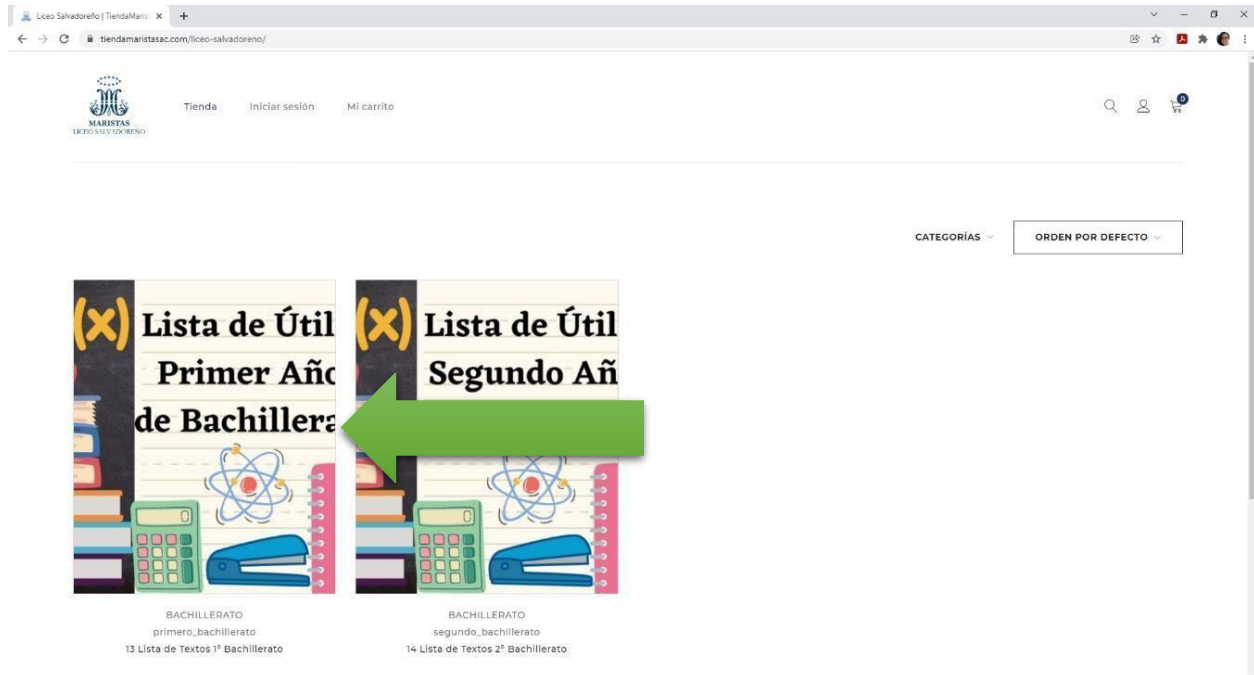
Liceo Salvadoreño | TiendaMarist ×
+
tiendamaristasac.com/liceo-salvadoreno/

MARISTAS
LICEO SALVADOREÑO

Tienda
Iniciar sesión
Mi carrito

0

CATEGORÍAS
ORDEN POR DEFECTO

(X) Lista de Útil
Primer Añ
de Bachillera

BACHILLERATO
primero_bachillerato
13 Lista de Textos 1° Bachillerato

(X) Lista de Útil
Segundo Añ

BACHILLERATO
segundo_bachillerato
14 Lista de Textos 2° Bachillerato